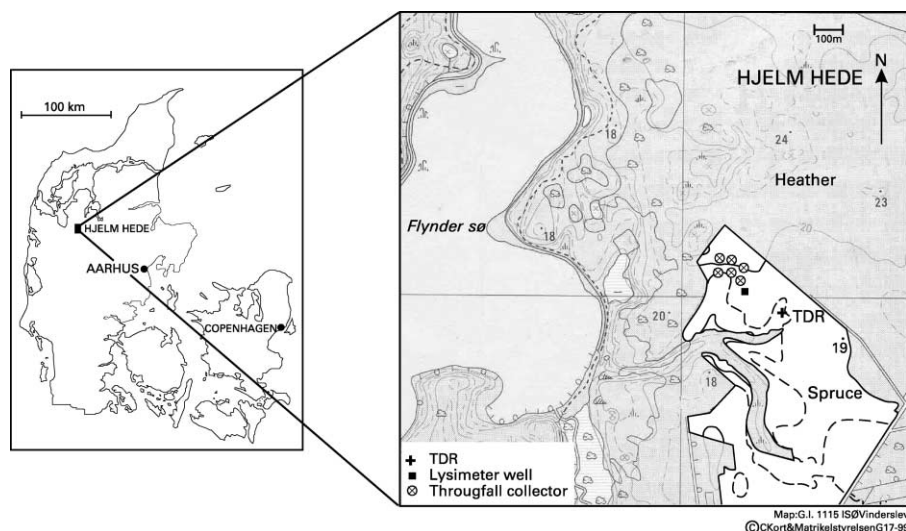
100 km

HJELM HEDE

AARHUS

COPENHAGEN

100m

HJELM HEDE

N

18

24

Heather

23

20

Flynder sø

18

20

TDR

19

18

Spruce

+ TDR
■ Lysimeter well
⊗ Througfall collector

Map:G.I. 1115 ISØVinderslev
©CKort&MatrikelstyrelsenG17-9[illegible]